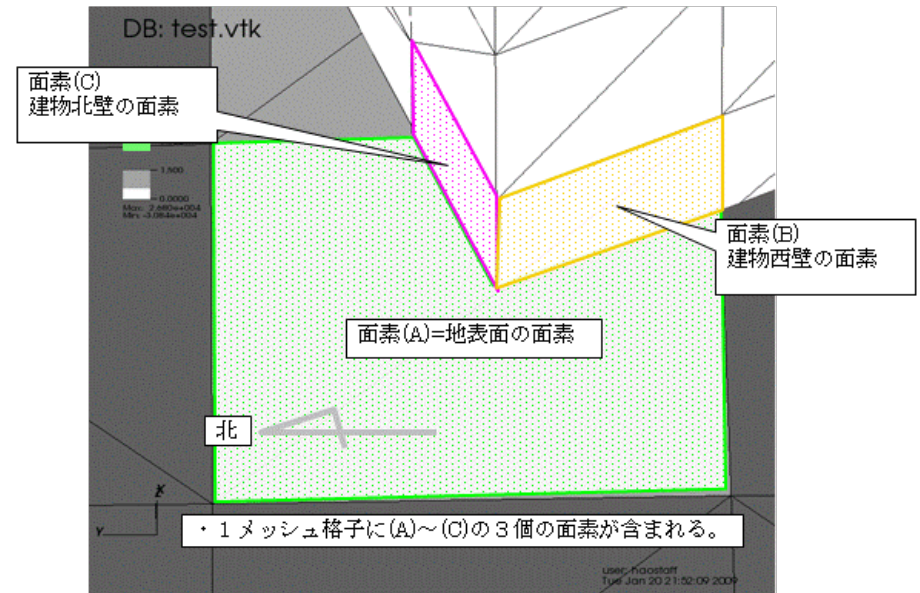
DB: test.vtk

面素(C)
建物北壁の面素

1.500
0.0000
Max: 2.680e+004
Min: -3.084e+004

面素(B)
建物西壁の面素

面素(A)=地表面の面素

北

Z
Y

・1メッシュ格子に(A)～(C)の3個の面素が含まれる。

user: haostaff
Tue Jan 20 21:52:09 2009